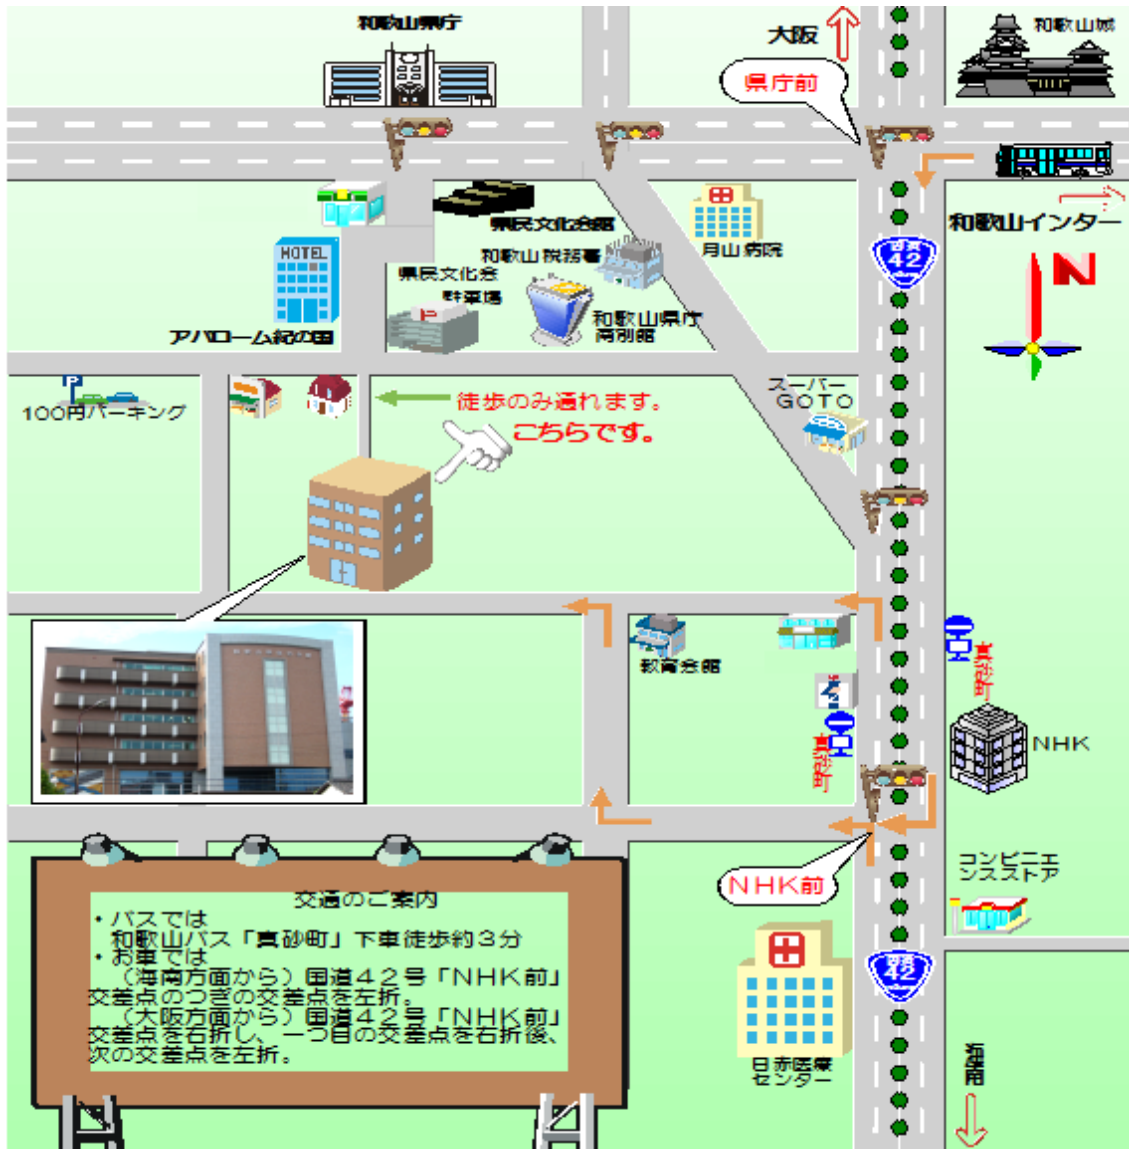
和歌山県庁

大阪

県庁前

和歌山城

和歌山インター

県民文化会館

和歌山税務署

月山病院

HOTEL

県民文化会館駐車場

P

和歌山県庁南別館

アバローム紀の国

42

N

100円パーキング

徒歩のみ通れます。

こちらです。

スーパーGOTO

教育会館

真砂町

真砂町

NHK

NHK前

コンビニエンスストア

交通のご案内
・バスでは
和歌山バス「真砂町」下車徒歩約３分
・お車では
（海南方面から）国道４２号「NHK前」交差点のつぎの交差点を左折。
（大阪方面から）国道４２号「NHK前」交差点を右折し、一つ目の交差点を右折後、次の交差点を左折。

日赤医療センター

42

海南